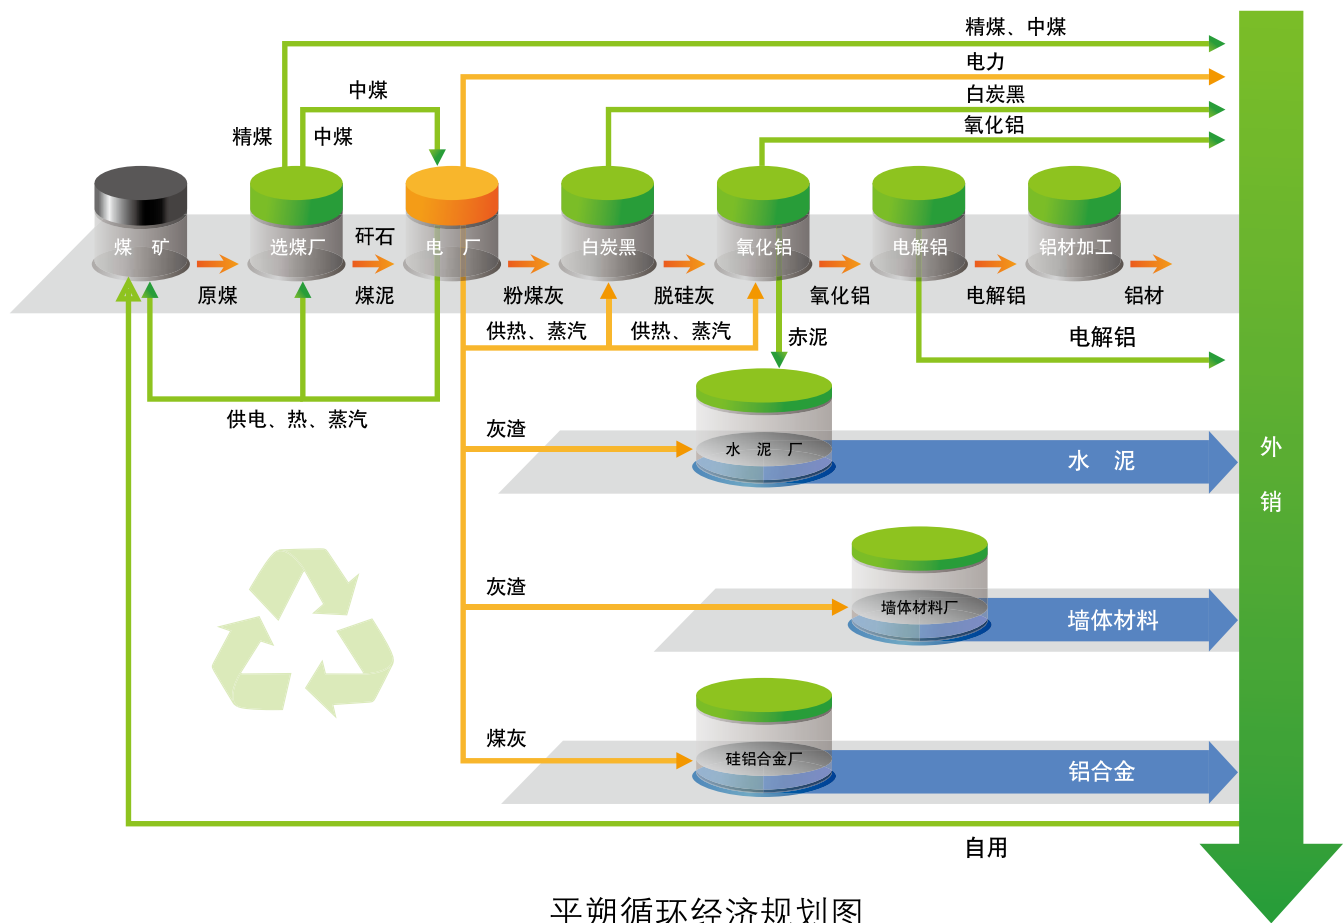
精煤、中煤
电力
白炭黑
氧化铝
中煤
精煤
中煤
煤 矿
选煤厂
矸石
电 厂
白炭黑
氧化铝
电解铝
铝材加工
原煤
煤泥
粉煤灰
脱硅灰
氧化铝
电解铝
铝材
供热、蒸汽
供热、蒸汽
赤泥
电解铝
供电、热、蒸汽
灰渣
水 泥 厂
水 泥
外
销
灰渣
墙体材料厂
墙体材料
煤灰
硅铝合金厂
铝合金
自用
平朔循环经济规划图